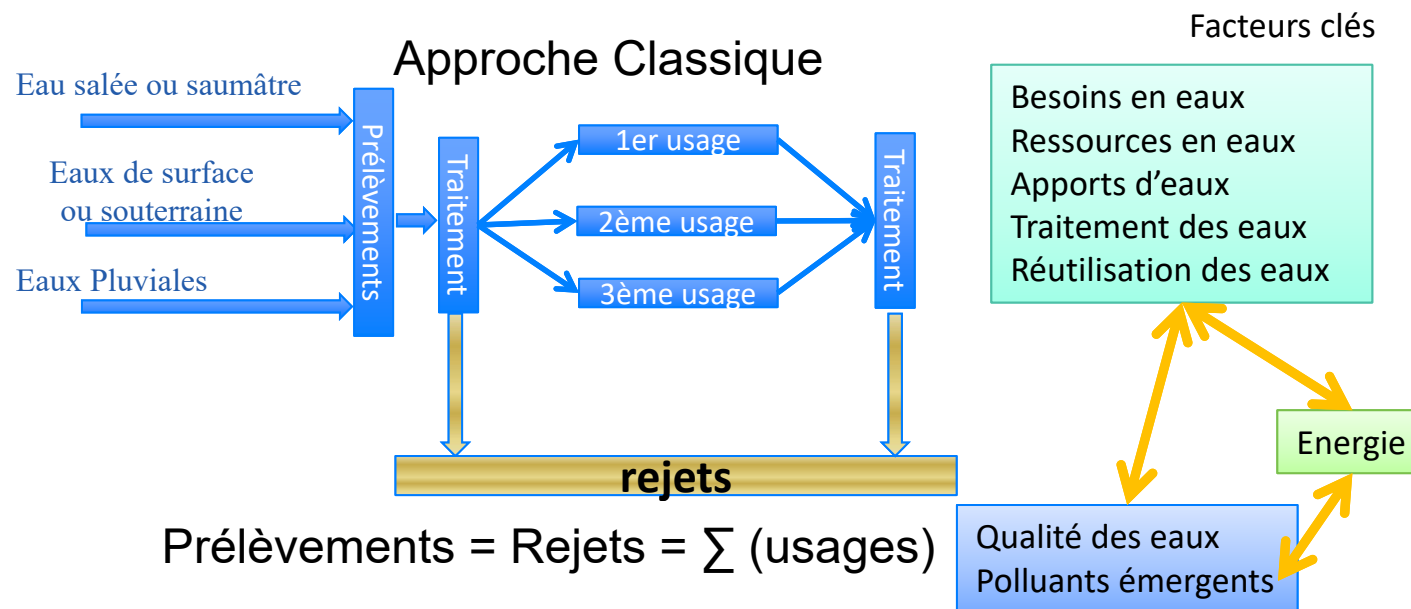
Approche Classique

Facteurs clés

Eau salée ou saumâtre

Eaux de surface ou souterraine

Eaux Pluviales

Prélèvements

Traitement

1er usage

2ème usage

3ème usage

Traitement

rejets

Prélèvements = Rejets = $\sum$ (usages)

Besoins en eaux
Ressources en eaux
Apports d'eaux
Traitement des eaux
Réutilisation des eaux

Energie

Qualité des eaux
Polluants émergents